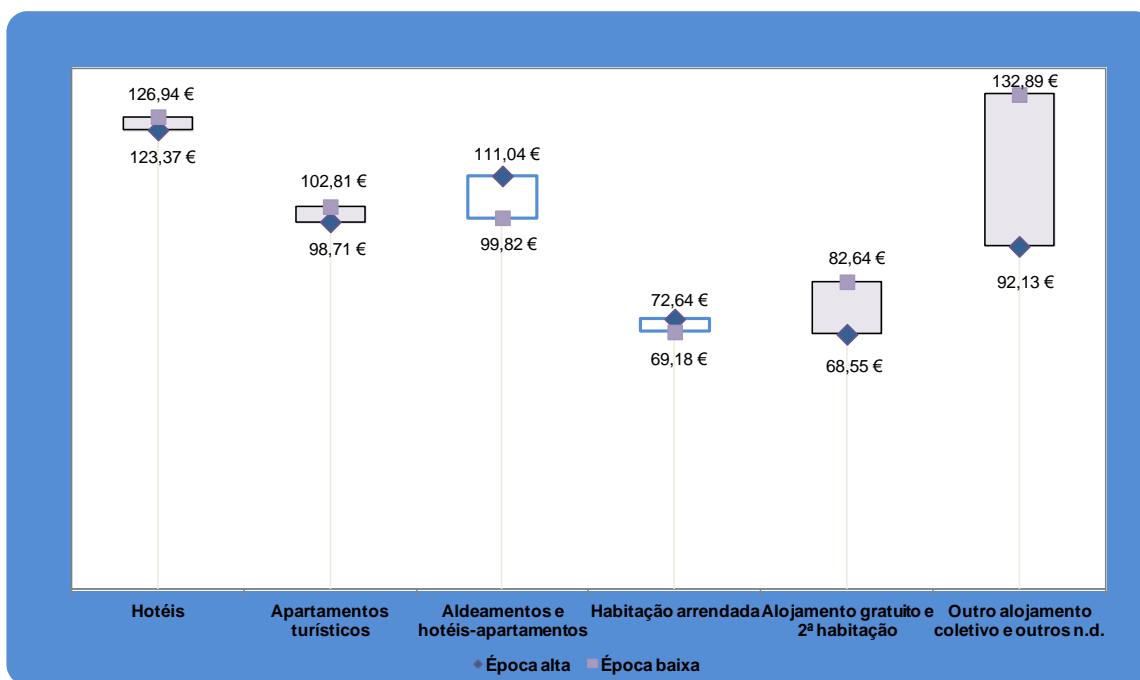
126,94 €
123,37 €
102,81 €
98,71 €
111,04 €
99,82 €
72,64 €
69,18 €
82,64 €
68,55 €
132,89 €
92,13 €

Hotéis
Apartamentos turísticos
Aldeamentos e hotéis-apartamentos
Habitação arrendada
Alojamento gratuito e 2ª habitação
Outro alojamento coletivo e outros n.d.

Época alta Época baixa